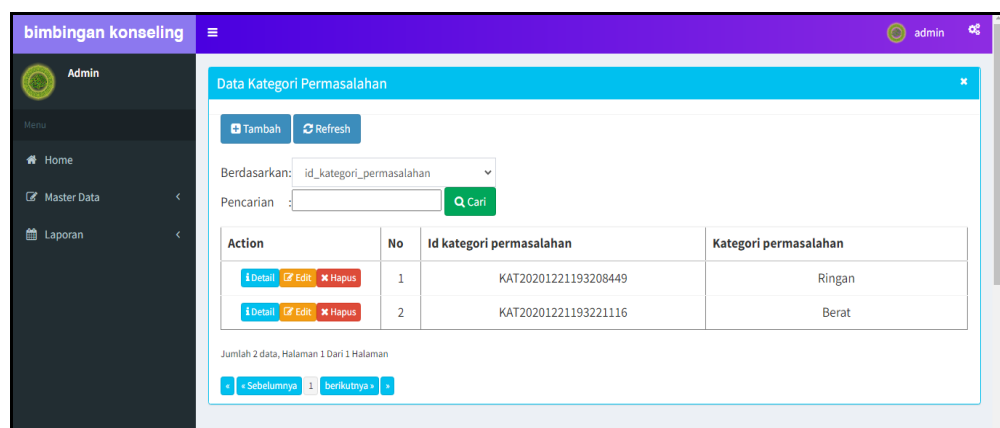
bimbingan konseling

admin

Admin

Menu

Home

Master Data

Laporan

Data Kategori Permasalahan

×

Tambah

Refresh

Berdasarkan: id_kategori_permasalahan

Pencarian :

Cari

| Action | No | Id kategori permasalahan | Kategori permasalahan |
|---|---|---|---|
| Detail Edit Hapus | 1 | KAT20201221193208449 | Ringan |
| Detail Edit Hapus | 2 | KAT20201221193221116 | Berat |

Jumlah 2 data, Halaman 1 Dari 1 Halaman

« « Sebelumnya 1 berikutnya » »